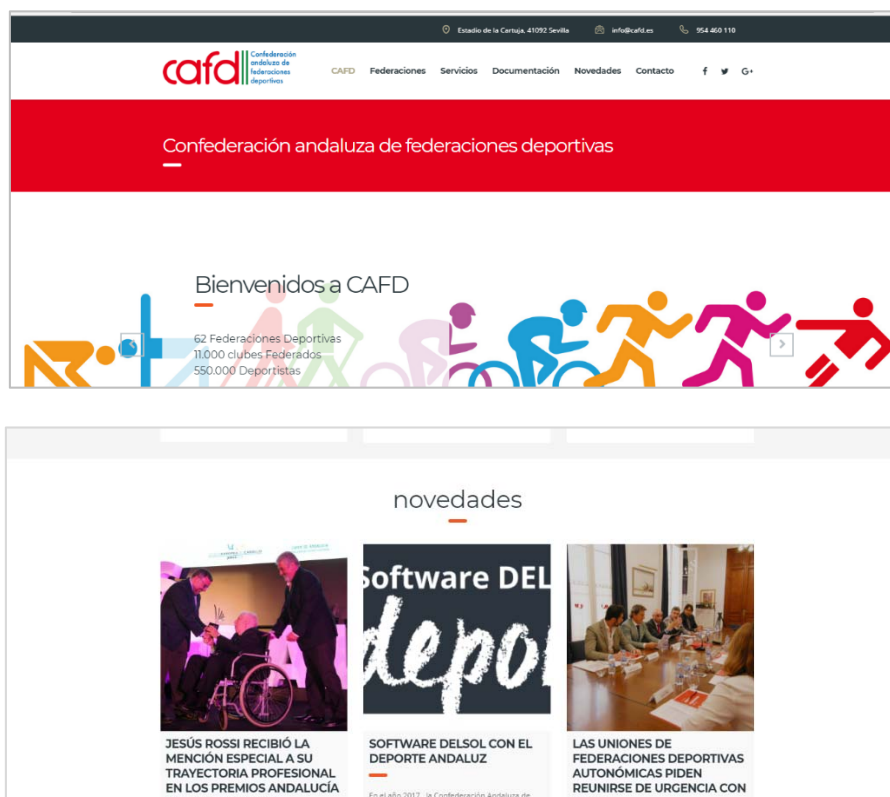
Estadio de la Cartuja, 41092 Sevilla info@cafd.es 954 460 110

cafd Confederación andaluza de federaciones deportivas

CAFD Federaciones Servicios Documentación Novedades Contacto

f G+

Confederación andaluza de federaciones deportivas

Bienvenidos a CAFD

62 Federaciones Deportivas
11.000 clubes Federados
550.000 Deportistas

novedades

Software DEL depo

JESÚS ROSSI RECIBIÓ LA MENCIÓN ESPECIAL A SU TRAYECTORIA PROFESIONAL EN LOS PREMIOS ANDALUCÍA

SOFTWARE DELSOL CON EL DEPORTE ANDALUZ

En el año 2017, la Confederación Andaluza de

LAS UNIONES DE FEDERACIONES DEPORTIVAS AUTONÓMICAS PIDEN REUNIRSE DE URGENCIA CON